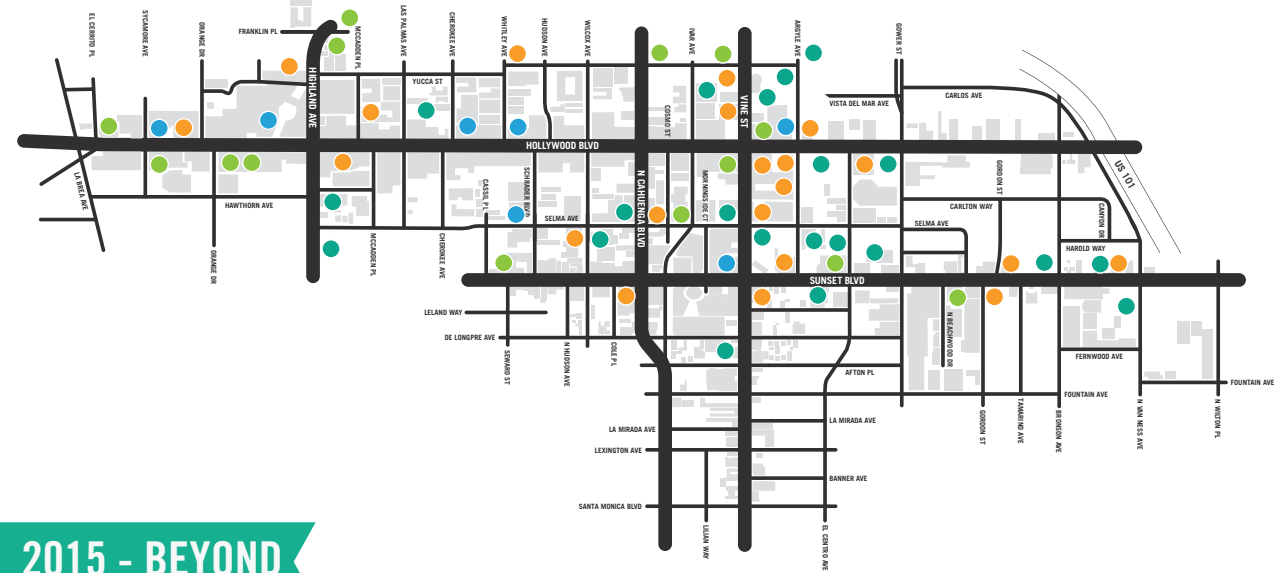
EL CERRITO PL
SYCAMORE AVE
ORANGE DR
FRANKLIN PL
HIGHLAND AVE
MCCADDEN PL
LAS PALMAS AVE
CHEROKEE AVE
WHITLEY AVE
HUDSON AVE
WILCOX AVE
IVAR AVE
ARGYLE AVE
GOWER ST
YUCCA ST
COSMO ST
VINE ST
VISTA DEL MAR AVE
CARLOS AVE
HOLLYWOOD BLVD
US 101
LA BREA AVE
HAWTHORN AVE
CASSIL PL
SCHRADER BLVD
N CAHUENGA BLVD
MORNINGSIDE CT
GORDON ST
CARLTON WAY
CANYON DR
SELMA AVE
SELMA AVE
MCCADDEN PL
CHEROKEE AVE
ORANGE DR
HAROLD WAY
SUNSET BLVD
LELAND WAY
DE LONGPRE AVE
SEWARD ST
N HUDSON AVE
COLE PL
N BEACHWOOD DR
FERNWOOD AVE
AFTON PL
FOUNTAIN AVE
FOUNTAIN AVE
LA MIRADA AVE
LA MIRADA AVE
GORDON ST
TAMARIND AVE
BRONSON AVE
N VAN NESS AVE
N WILTON PL
LEXINGTON AVE
BANNER AVE
SANTA MONICA BLVD
LILLIAN WAY
EL CENTRO AVE
2015 - BEYOND